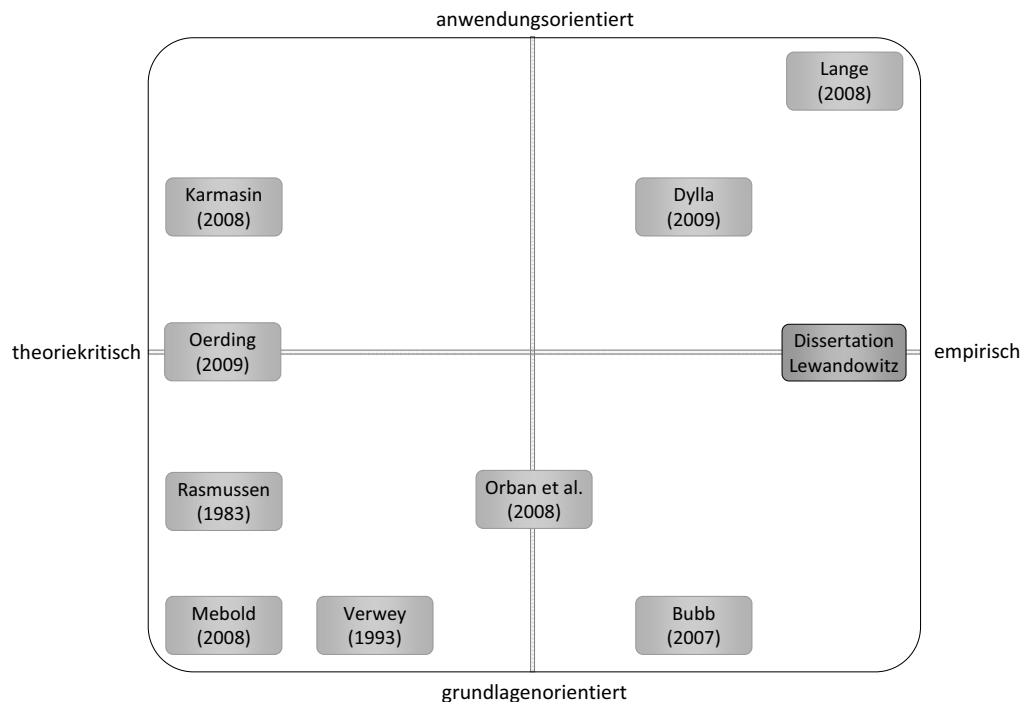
anwendungsorientiert

Lange (2008)

Karmasin (2008)

Dylla (2009)

theoriekritisch

Oerding (2009)

Dissertation Lewandowitz

empirisch

Rasmussen (1983)

Orban et al. (2008)

Mebold (2008)

Verwey (1993)

Bubb (2007)

grundlagenorientiert